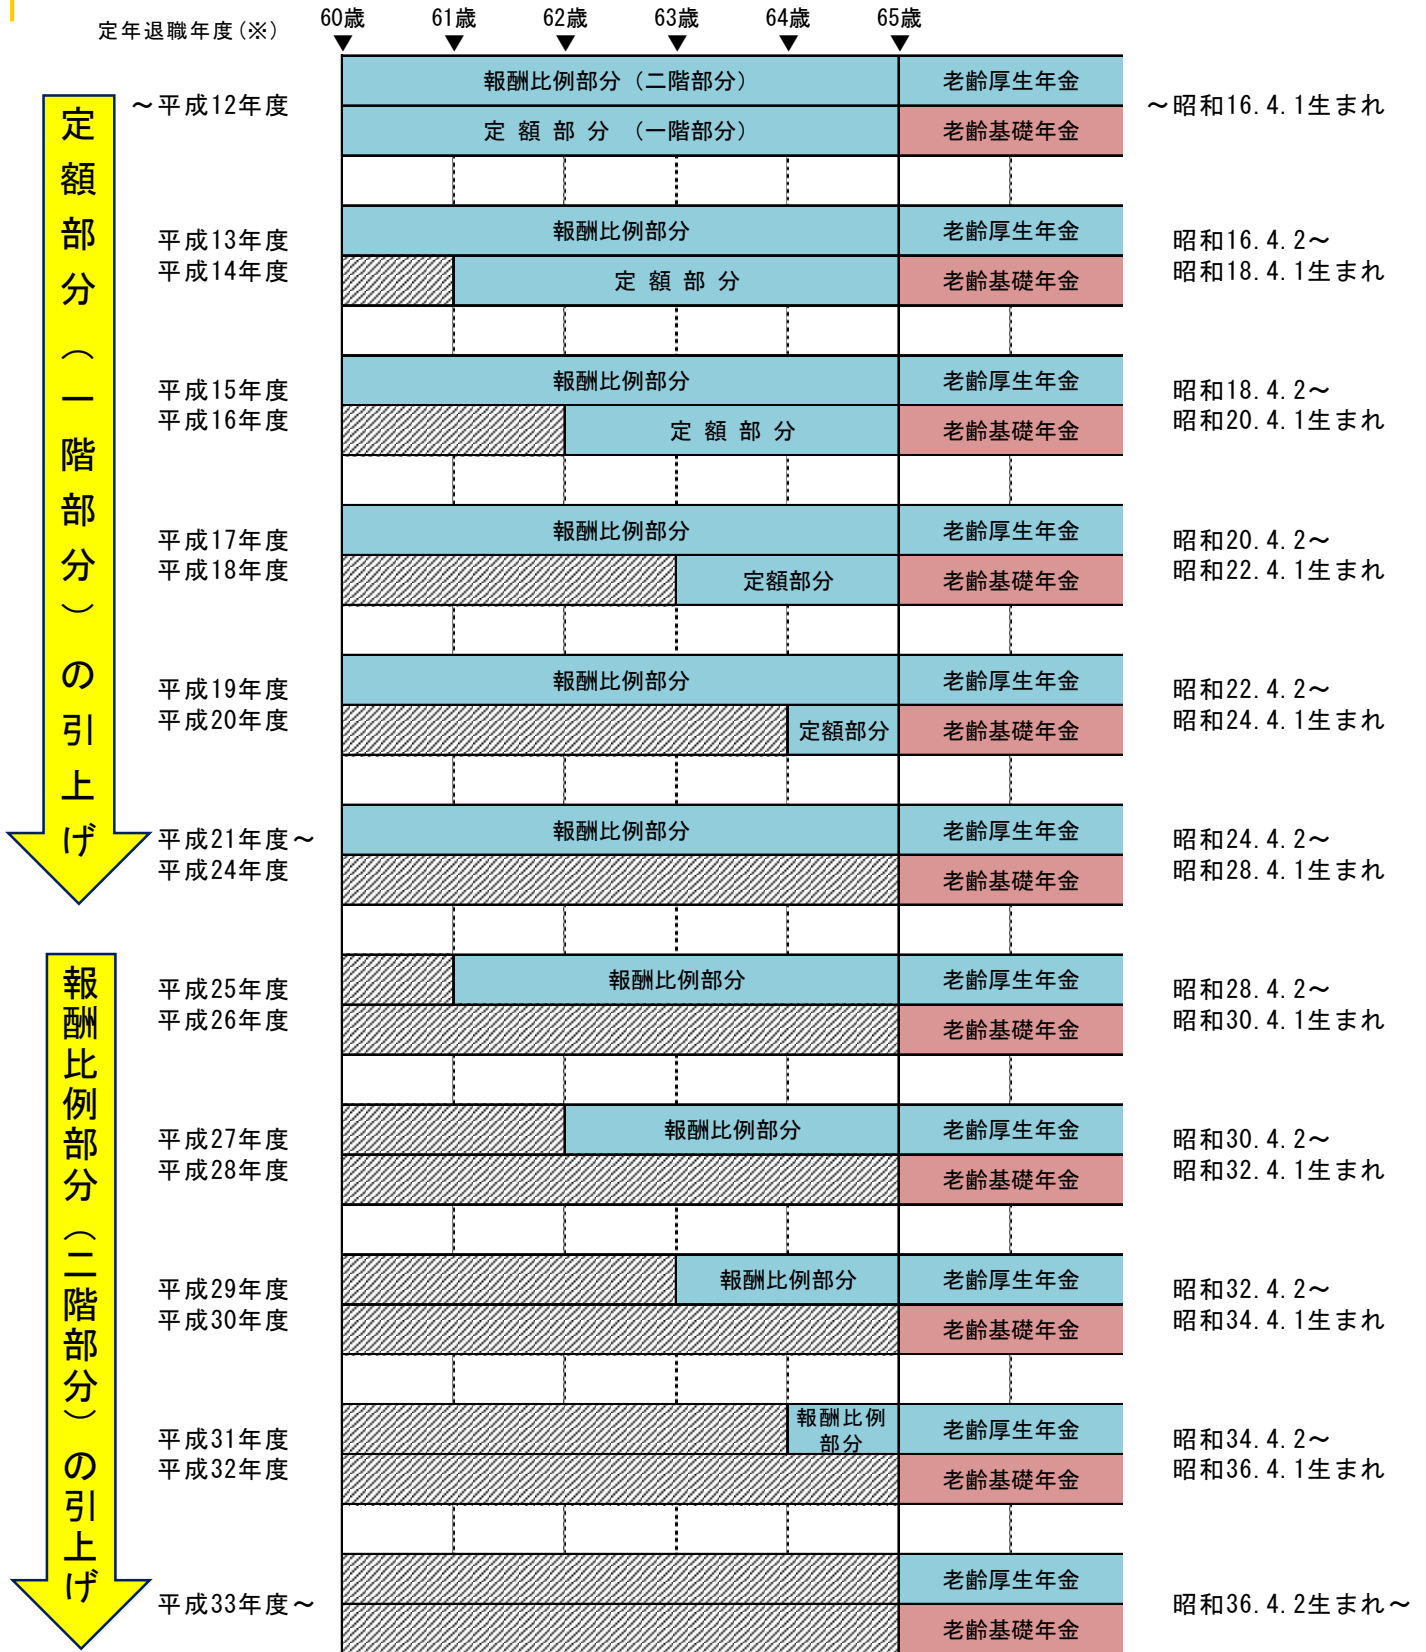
定年退職年度(※)
60歳 61歳 62歳 63歳 64歳 65歳

定額部分(一階部分)の引上げ

～平成12年度
報酬比例部分(二階部分) 老齢厚生年金
定 額 部 分 (一階部分) 老齢基礎年金
～昭和16.4.1生まれ

平成13年度
平成14年度
報酬比例部分 老齢厚生年金
定 額 部 分 老齢基礎年金
昭和16.4.2～
昭和18.4.1生まれ

平成15年度
平成16年度
報酬比例部分 老齢厚生年金
定 額 部 分 老齢基礎年金
昭和18.4.2～
昭和20.4.1生まれ

平成17年度
平成18年度
報酬比例部分 老齢厚生年金
定額部分 老齢基礎年金
昭和20.4.2～
昭和22.4.1生まれ

平成19年度
平成20年度
報酬比例部分 老齢厚生年金
定額部分 老齢基礎年金
昭和22.4.2～
昭和24.4.1生まれ

平成21年度～
平成24年度
報酬比例部分 老齢厚生年金
老齢基礎年金
昭和24.4.2～
昭和28.4.1生まれ

報酬比例部分(二階部分)の引上げ

平成25年度
平成26年度
報酬比例部分 老齢厚生年金
老齢基礎年金
昭和28.4.2～
昭和30.4.1生まれ

平成27年度
平成28年度
報酬比例部分 老齢厚生年金
老齢基礎年金
昭和30.4.2～
昭和32.4.1生まれ

平成29年度
平成30年度
報酬比例部分 老齢厚生年金
老齢基礎年金
昭和32.4.2～
昭和34.4.1生まれ

平成31年度
平成32年度
報酬比例部分 老齢厚生年金
老齢基礎年金
昭和34.4.2～
昭和36.4.1生まれ

平成33年度～
老齢厚生年金
老齢基礎年金
昭和36.4.2生まれ～